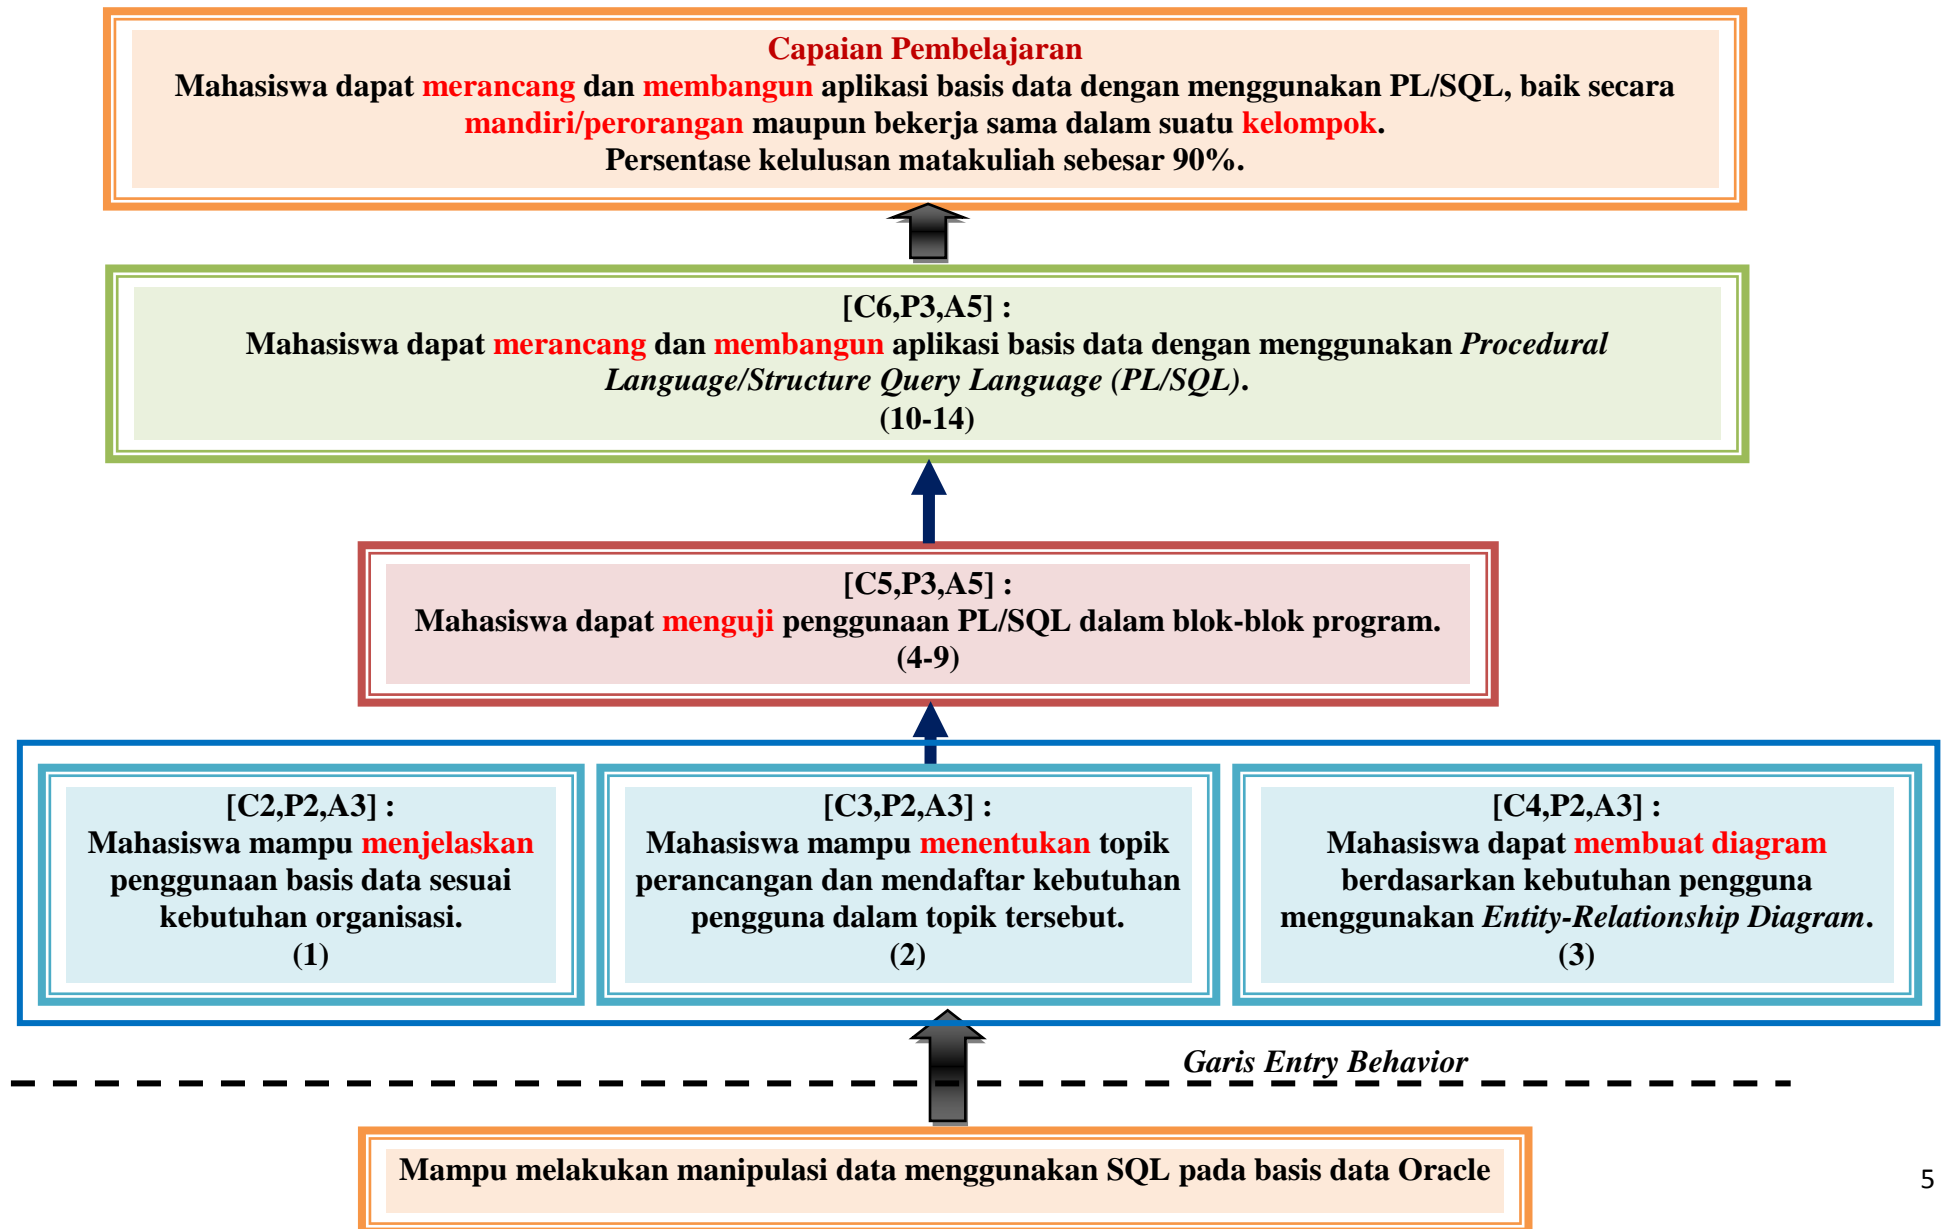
Capaian Pembelajaran
Mahasiswa dapat merancang dan membangun aplikasi basis data dengan menggunakan PL/SQL, baik secara mandiri/perorangan maupun bekerja sama dalam suatu kelompok.
Persentase kelulusan matakuliah sebesar 90%.

[C6,P3,A5] :
Mahasiswa dapat merancang dan membangun aplikasi basis data dengan menggunakan *Procedural Language/Structure Query Language (PL/SQL)*.
(10-14)

[C5,P3,A5] :
Mahasiswa dapat menguji penggunaan PL/SQL dalam blok-blok program.
(4-9)

[C2,P2,A3] :
Mahasiswa mampu menjelaskan penggunaan basis data sesuai kebutuhan organisasi.
(1)

[C3,P2,A3] :
Mahasiswa mampu menentukan topik perancangan dan mendaftar kebutuhan pengguna dalam topik tersebut.
(2)

[C4,P2,A3] :
Mahasiswa dapat membuat diagram berdasarkan kebutuhan pengguna menggunakan *Entity-Relationship Diagram*.
(3)

*Garis Entry Behavior*

Mampu melakukan manipulasi data menggunakan SQL pada basis data Oracle

5